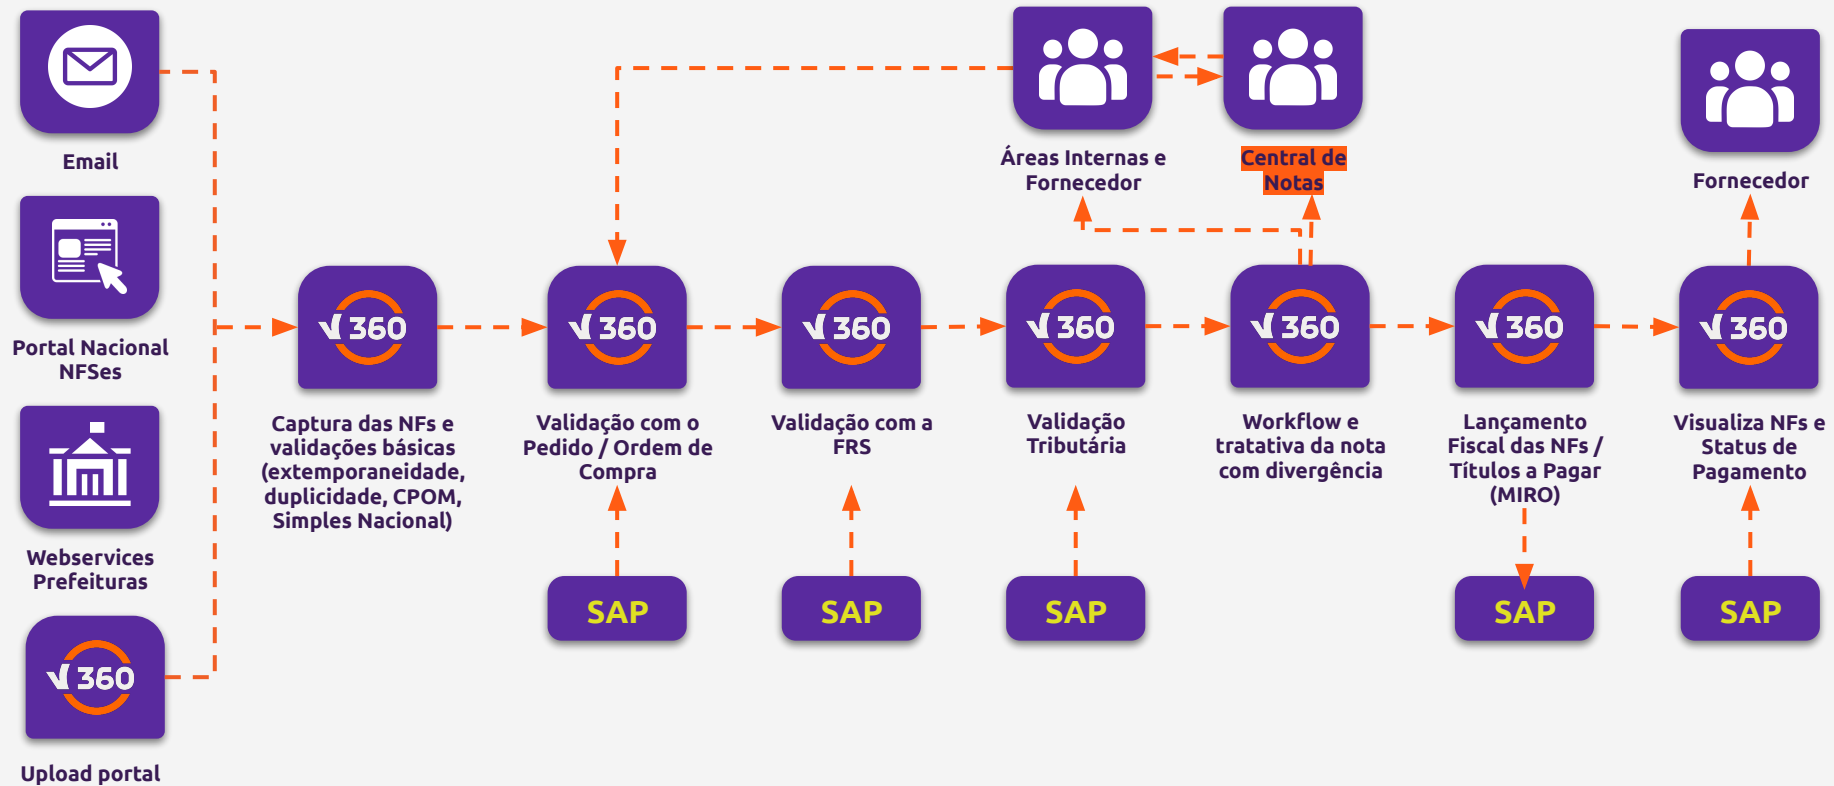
Email

Portal Nacional NFSes

Webservices Prefeituras

V360

Upload portal

Áreas Internas e Fornecedor

Central de Notas

Fornecedor

V360

Captura das NFs e validações básicas (extemporaneidade, duplicidade, CPOM, Simples Nacional)

V360

Validação com o Pedido / Ordem de Compra

SAP

V360

Validação com a FRS

SAP

V360

Validação Tributária

SAP

V360

Workflow e tratativa da nota com divergência

V360

Lançamento Fiscal das NFs / Títulos a Pagar (MIRO)

SAP

V360

Visualiza NFs e Status de Pagamento

SAP